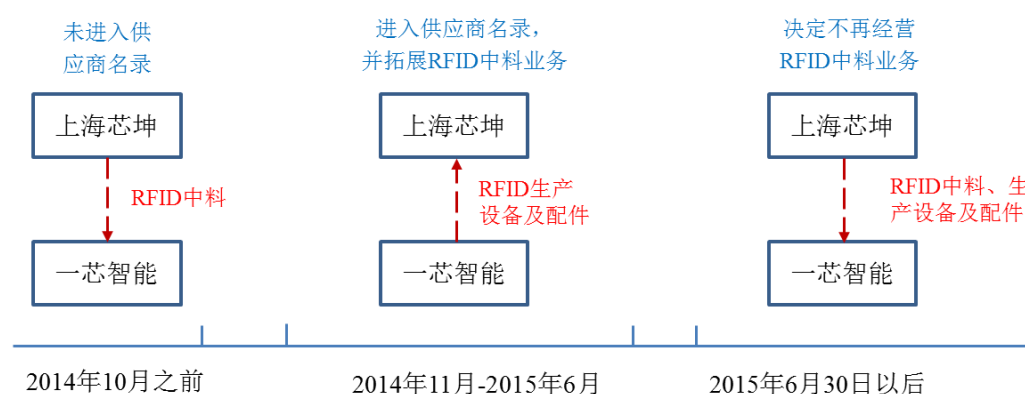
未进入供应商名录

上海芯坤

RFID中料

一芯智能

进入供应商名录，并拓展RFID中料业务

上海芯坤

RFID生产设备及配件

一芯智能

决定不再经营RFID中料业务

上海芯坤

RFID中料、生产设备及配件

一芯智能

2014年10月之前

2014年11月-2015年6月

2015年6月30日以后